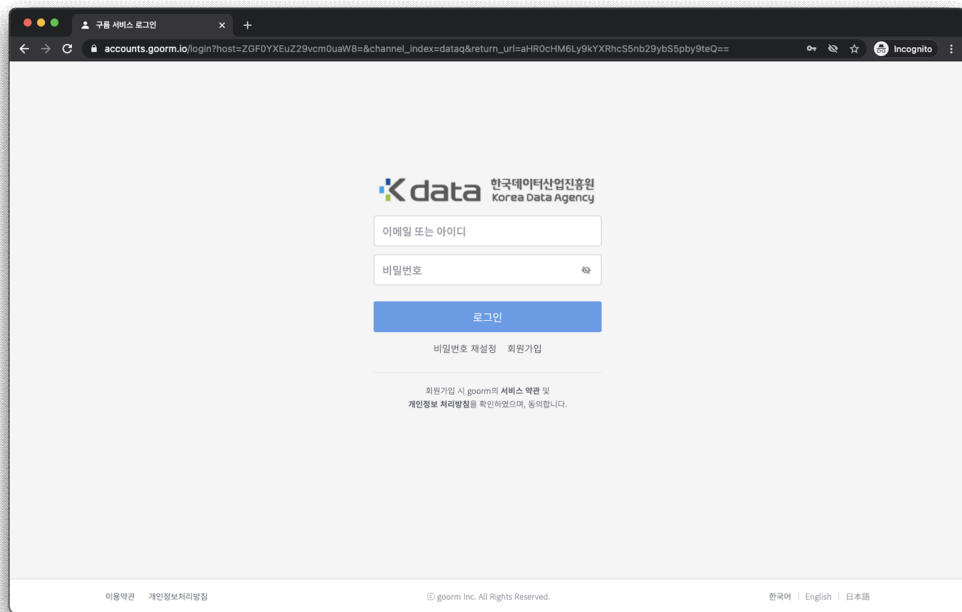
구름 서비스 로그인 ×
+
accounts.goorm.io/login?host=ZGF0YXEuZ29vcm0uaW8=&channel_index=dataq&return_url=aHR0cHM6Ly9kYXRhcS5nb29ybS5pby9teQ==
Incognito

K data 한국데이터산업진흥원 Korea Data Agency

이메일 또는 아이디

비밀번호

로그인

비밀번호 재설정 회원가입

회원가입 시 goorm의 서비스 약관 및 개인정보 처리방침을 확인하였으며, 동의합니다.

이용약관 개인정보처리방침

© goorm Inc. All Rights Reserved.

한국어 | English | 日本語